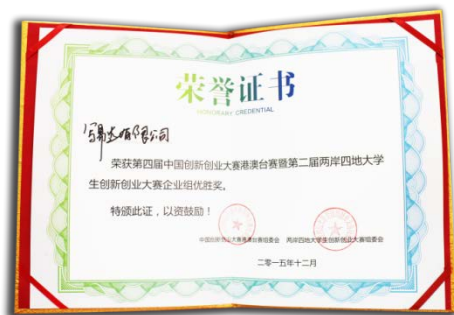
荣誉证书

HONORARY CREDENTIAL

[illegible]有限公司

荣获第四届中国创新创业大赛港澳台赛暨第二届两岸四地大学生创新创业大赛企业组优胜奖。

特颁此证，以资鼓励！

中国创新创业大赛港澳台赛组委会　两岸四地大学生创新创业大赛组委会

二零一五年十二月